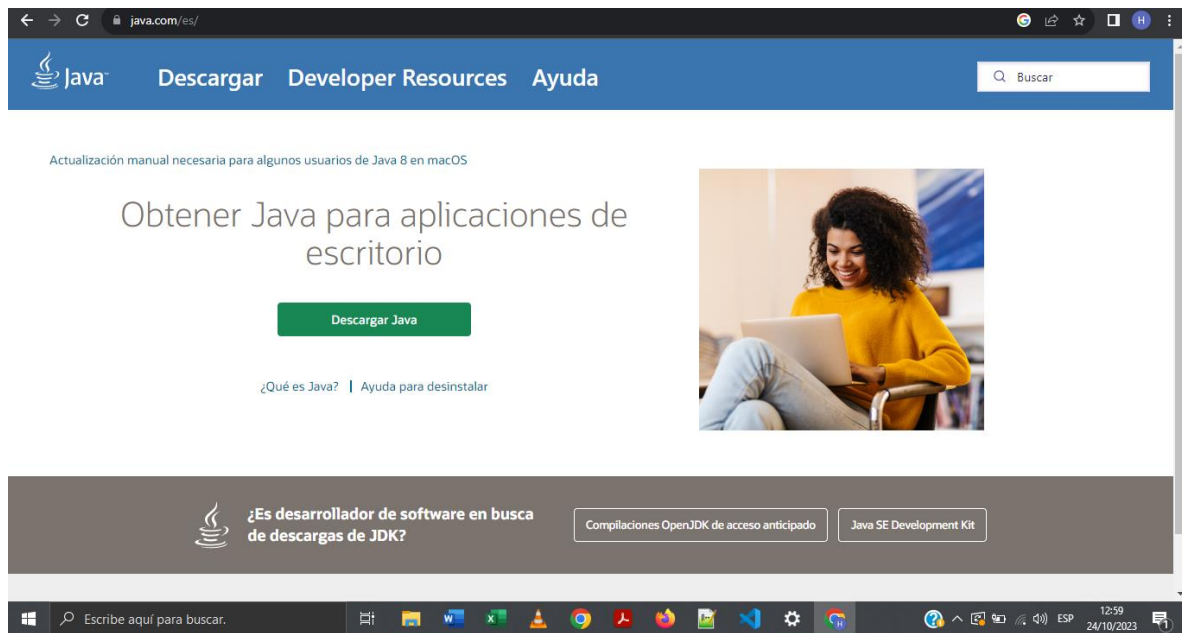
java.com/es/

Java

Descargar Developer Resources Ayuda

Buscar

Actualización manual necesaria para algunos usuarios de Java 8 en macOS

Obtener Java para aplicaciones de escritorio

Descargar Java

¿Qué es Java? | Ayuda para desinstalar

¿Es desarrollador de software en busca de descargas de JDK?

Compilaciones OpenJDK de acceso anticipado

Java SE Development Kit

Escribe aquí para buscar.

ESP 12:59 24/10/2023